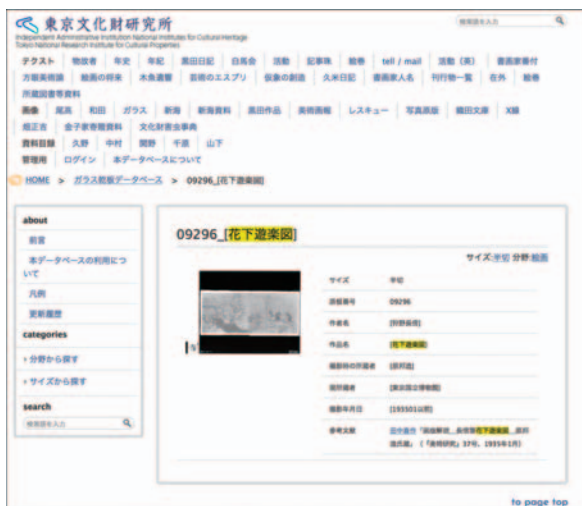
東京文化財研究所
Independent Administrative Institution National Institutes for Cultural Heritage
Tokyo National Research Institute for Cultural Properties

検索語を入力

テキスト | 物故者 | 年史 | 年紀 | 黒田日記 | 白馬会 | 活動 | 記事抄 | 総巻 | tell / mail | 活動（英） | 書画家番付 | 方新美術論 | 絵画の将来 | 木魚遺響 | 芸術のエスプリ | 仮象の創造 | 久米日記 | 書画家人名 | 刊行物一覧 | 在外 | 総巻 | 所蔵図書巻資料
画像 | 尾高 | 和田 | ガラス | 新海 | 新海資料 | 黒田作品 | 美術画報 | レスキュー | 写真原版 | 鶴田文庫 | X線 | 岡正吉 | 金子家寄贈資料 | 文化財害虫事典
資料目録 | 久野 | 中村 | 関野 | 千原 | 山下
管理用 | ログイン | 本データベースについて

HOME > ガラス乾板データベース > 09296_[花下遊楽図]

about
前言
本データベースの利用について
凡例
更新履歴
categories
› 分野から探す
› サイズから探す
search
検索語を入力

09296_[花下遊楽図]

サイズ:手切 分野:絵画

| | |
|---|---|
| サイズ | 手切 |
| 原板番号 | 09296 |
| 作者名 | [狩野長信] |
| 作品名 | [花下遊楽図] |
| 撮影時の所蔵者 | [原邦造] |
| 現所蔵者 | [東京国立博物館] |
| 撮影年月日 | [1935以前] |
| 参考文献 | 田中豊蔵「国画解説＿長信筆花下遊楽図＿原邦造氏蔵」（『美術研究』37号、1935年1月） |

to page top